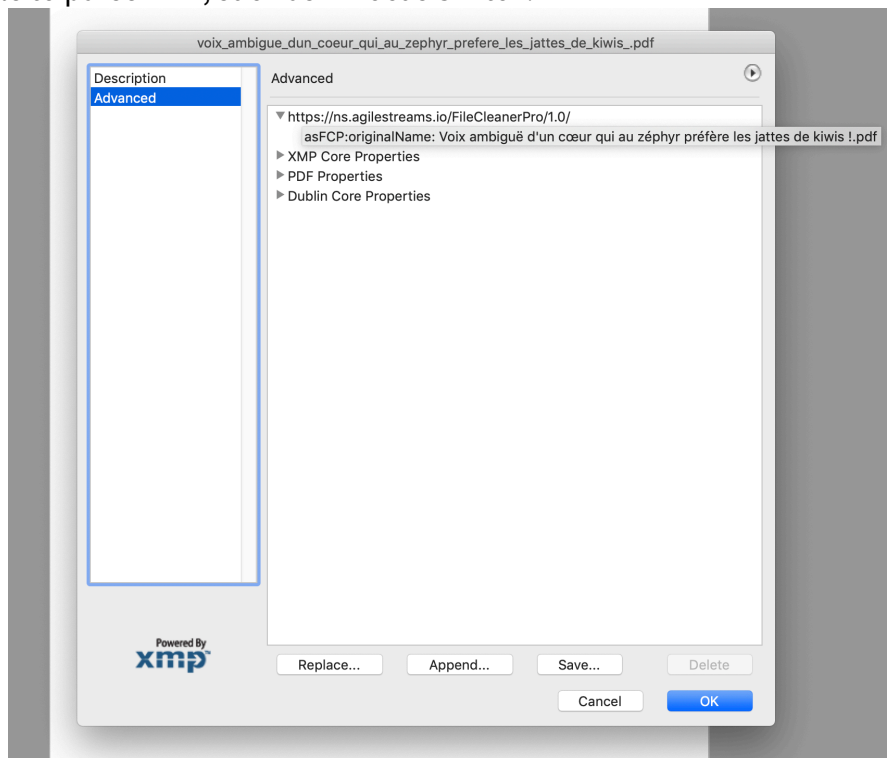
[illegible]

voix_ambigue_dun_coeur_qui_au_zephyr_prefere_les_jattes_de_kiwis_.pdf

Description
Advanced

Advanced

▼ https://ns.agilestreams.io/FileCleanerPro/1.0/
asFCP:originalName: Voix ambiguë d'un cœur qui au zéphyr préfère les jattes de kiwis !.pdf
▶ XMP Core Properties
▶ PDF Properties
▶ Dublin Core Properties

Powered By
xmp

Replace...
Append...
Save...
Delete

Cancel
OK